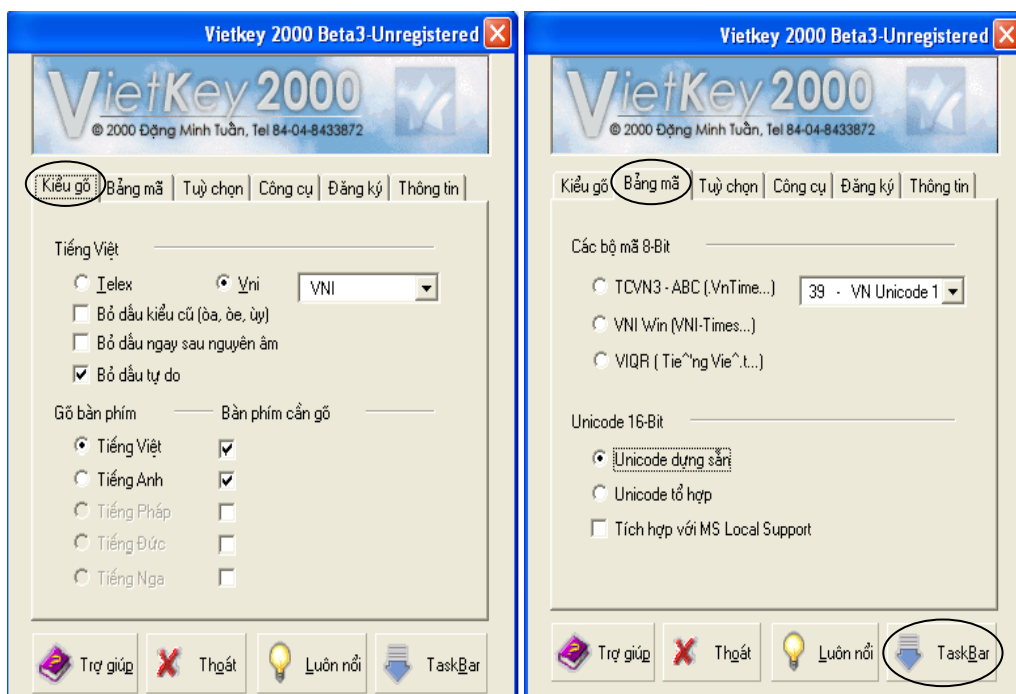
Vietkey 2000 Beta3-Unregistered

VietKey 2000
© 2000 Đặng Minh Tuấn, Tel 84-04-8433872

Kiểu gõ | Bảng mã | Tuỳ chọn | Công cụ | Đăng ký | Thông tin

Tiếng Việt
Telex
Vni
VNI
Bỏ dấu kiểu cũ (òa, òe, ùy)
Bỏ dấu ngay sau nguyên âm
Bỏ dấu tự do

Gõ bàn phím
Bàn phím cần gõ
Tiếng Việt
Tiếng Anh
Tiếng Pháp
Tiếng Đức
Tiếng Nga

Trợ giúp
Thoát
Luôn nổi
TaskBar

Vietkey 2000 Beta3-Unregistered

VietKey 2000
© 2000 Đặng Minh Tuấn, Tel 84-04-8433872

Kiểu gõ | Bảng mã | Tuỳ chọn | Công cụ | Đăng ký | Thông tin

Các bộ mã 8-Bit
TCVN3 - ABC (.VnTime...)
39 - VN Unicode 1
VNI Win (VNI-Times...)
VIQR ( Tie^'ng Vie^.t...)

Unicode 16-Bit
Unicode dựng sẵn
Unicode tổ hợp
Tích hợp với MS Local Support

Trợ giúp
Thoát
Luôn nổi
TaskBar